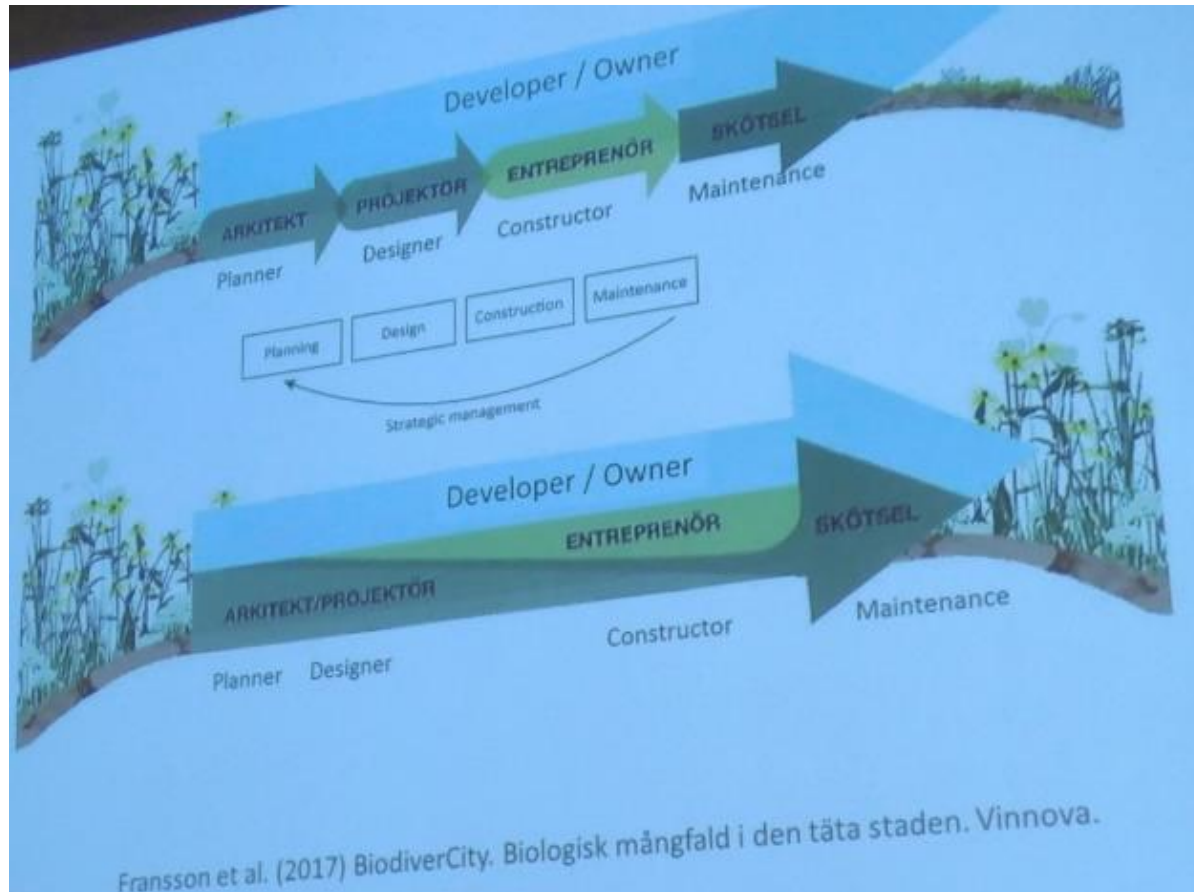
Developer / Owner

ARKITEKT
PROJEKTÖR
ENTREPRENÖR
SKÖTSEL

Planner
Designer
Constructor
Maintenance

Planning
Design
Construction
Maintenance

Strategic management

Developer / Owner

ENTREPRENÖR
SKÖTSEL
ARKITEKT/PROJEKTÖR

Planner Designer
Constructor
Maintenance

Fransson et al. (2017) BiodiverCity. Biologisk mångfald i den täta staden. Vinnova.